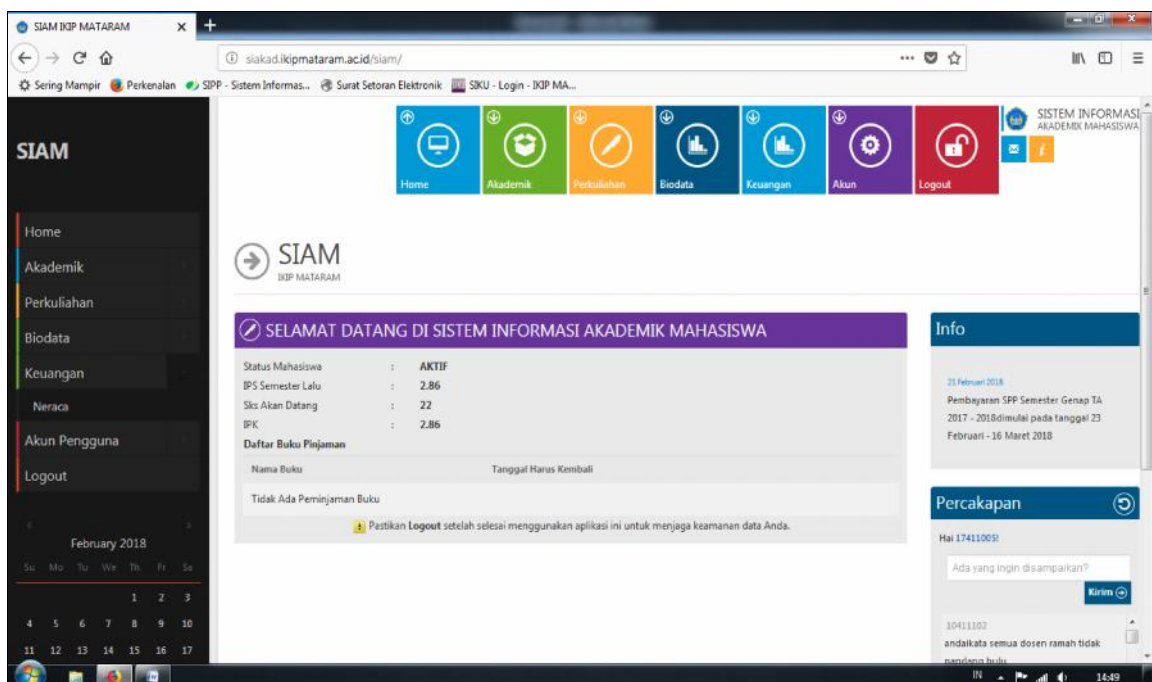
SIAM IKIP MATARAM ×

siakad.ikipmataram.ac.id/siam/

Sering Mampir Perkenalan SIPP - Sistem Informas... Surat Setoran Elektronik SIKU - Login - IKIP MA...

SIAM

Home
Akademik
Perkuliahan
Biodata
Keuangan
Neraca
Akun Pengguna
Logout

February 2018

| Su | Mo | Tu | We | Th | Fr | Sa |
|---|---|---|---|---|---|---|
| | | | | 1 | 2 | 3 |
| 4 | 5 | 6 | 7 | 8 | 9 | 10 |
| 11 | 12 | 13 | 14 | 15 | 16 | 17 |

Home Akademik Perkuliahan Biodata Keuangan Akun Logout

SISTEM INFORMASI AKADEMIK MAHASISWA

SIAM
IKIP MATARAM

SELAMAT DATANG DI SISTEM INFORMASI AKADEMIK MAHASISWA

Status Mahasiswa : AKTIF
IPS Semester Lalu : 2.86
Sks Akan Datang : 22
IPK : 2.86
Daftar Buku Pinjaman

| Nama Buku | Tanggal Harus Kembali |
|---|---|
| Tidak Ada Peminjaman Buku | |

Pastikan Logout setelah selesai menggunakan aplikasi ini untuk menjaga keamanan data Anda.

Info

21 Februari 2018
Pembayaran SPP Semester Genap TA 2017 - 2018dimulai pada tanggal 23 Februari - 16 Maret 2018

Percakapan

Hai 17411005!

Ada yang ingin disampaikan?

Kirim

10411102
andaikata semua dosen ramah tidak pandang bulu

IN 14:49